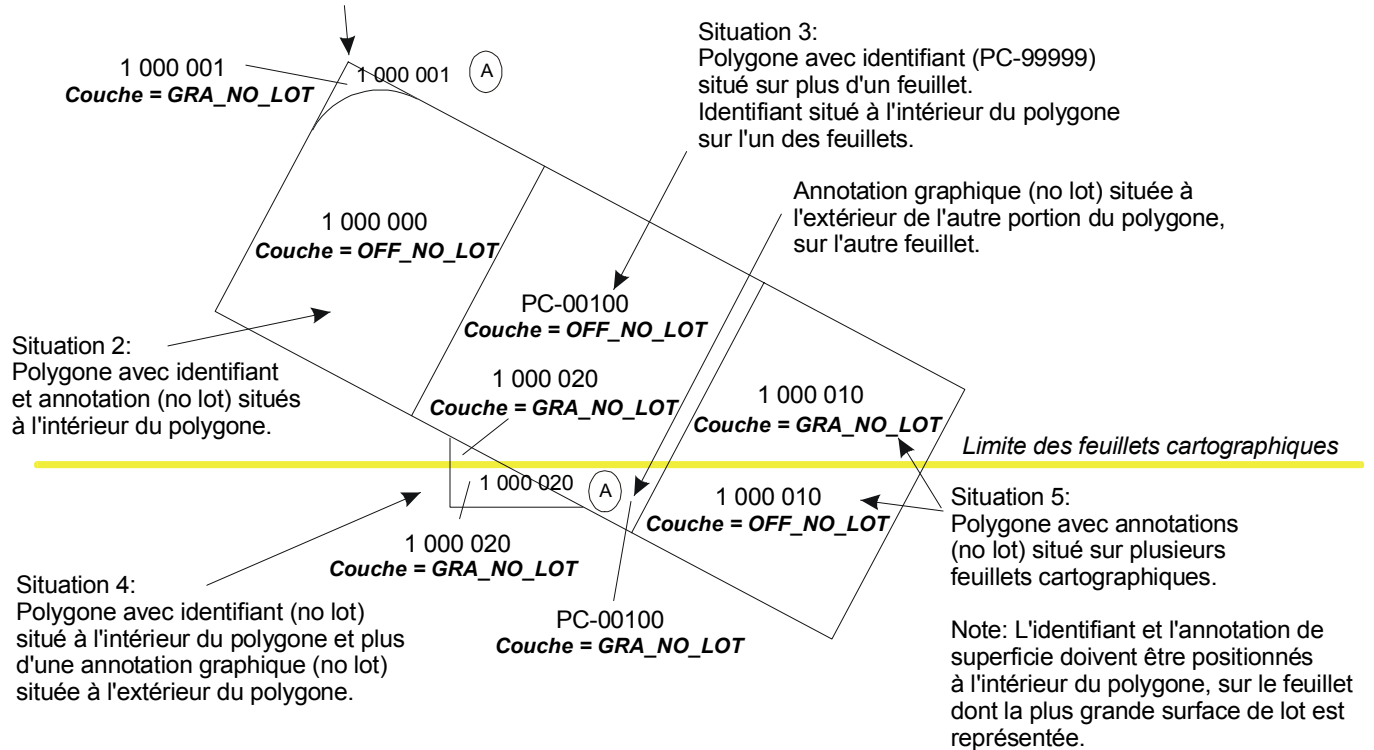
1 000 001
*Couche = GRA_NO_LOT*

1 000 001

A

Situation 3:
Polygone avec identifiant (PC-99999) situé sur plus d'un feuillet. Identifiant situé à l'intérieur du polygone sur l'un des feuillets.

Annotation graphique (no lot) située à l'extérieur de l'autre portion du polygone, sur l'autre feuillet.

1 000 000
*Couche = OFF_NO_LOT*

PC-00100
*Couche = OFF_NO_LOT*

Situation 2:
Polygone avec identifiant et annotation (no lot) situés à l'intérieur du polygone.

1 000 020
*Couche = GRA_NO_LOT*

1 000 010
*Couche = GRA_NO_LOT*

*Limite des feuillets cartographiques*

1 000 020

A

1 000 010
*Couche = OFF_NO_LOT*

Situation 5:
Polygone avec annotations (no lot) situé sur plusieurs feuillets cartographiques.

1 000 020
*Couche = GRA_NO_LOT*

Situation 4:
Polygone avec identifiant (no lot) situé à l'intérieur du polygone et plus d'une annotation graphique (no lot) située à l'extérieur du polygone.

PC-00100
*Couche = GRA_NO_LOT*

Note: L'identifiant et l'annotation de superficie doivent être positionnés à l'intérieur du polygone, sur le feuillet dont la plus grande surface de lot est représentée.